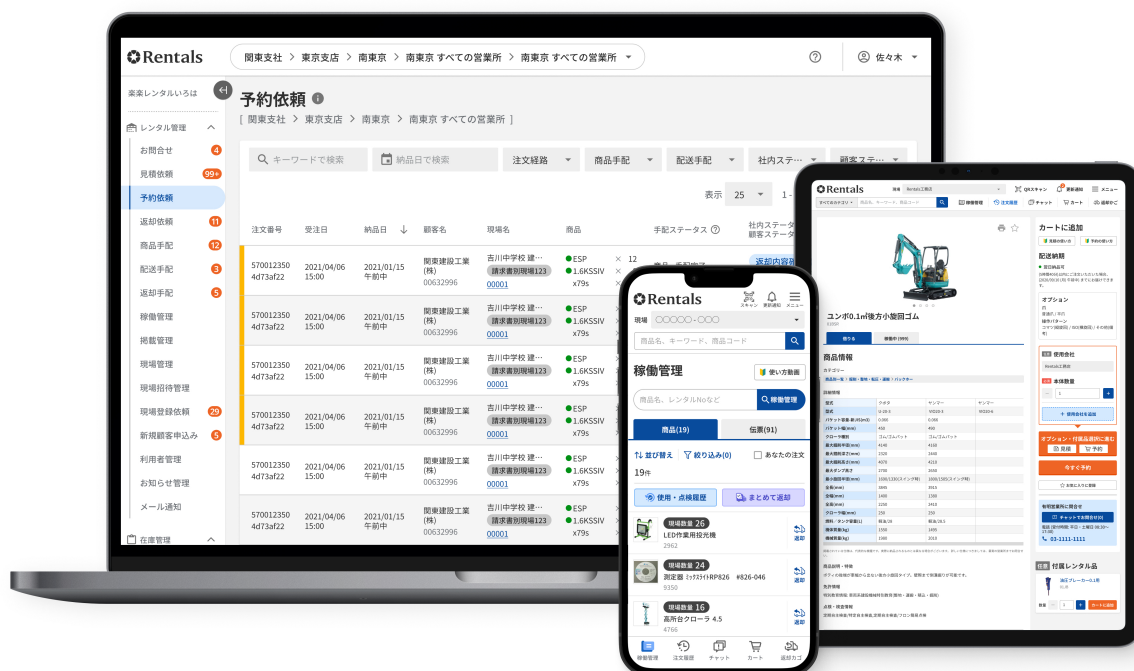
Rentals
関東支社 > 東京支店 > 南東京 > 南東京 すべての営業所 > 南東京 すべての営業所
佐々木

楽楽レンタルいろは
レンタル管理
お問合せ 4
見積依頼 99+
予約依頼
返却依頼 11
商品手配 12
配送手配 3
返却手配 5
稼働管理
掲載管理
現場管理
現場招待管理
現場登録依頼 29
新規顧客申込み 5
利用者管理
お知らせ管理
メール通知
在庫管理

予約依頼
[ 関東支社 > 東京支店 > 南東京 > 南東京 すべての営業所 ]

キーワードで検索
納品日で検索
注文経路
商品手配
配送手配
社内ステー
顧客ステー

表示 25 1 -

| 注文番号 | 受注日 | 納品日 | 顧客名 | 現場名 | 商品 | 手配ステータス | 社内ステータス 顧客ステータス |
|---|---|---|---|---|---|---|---|
| 570012350 4d73af22 | 2021/04/06 15:00 | 2021/01/15 午前中 | 関東建設工業(株) 00632996 | 吉川中学校 建... 請求書別現場123 00001 | ESP × 12 1.6KSSIV × x79s | | 返却内容 |
| 570012350 4d73af22 | 2021/04/06 15:00 | 2021/01/15 午前中 | 関東建設工業(株) 00632996 | 吉川中学校 建... 請求書別現場123 00001 | ESP 1.6KSSIV x79s | | |
| 570012350 4d73af22 | 2021/04/06 15:00 | 2021/01/15 午前中 | 関東建設工業(株) 00632996 | 吉川中学校 建... 請求書別現場123 00001 | ESP 1.6KSSIV x79s | | |
| 570012350 4d73af22 | 2021/04/06 15:00 | 2021/01/15 午前中 | 関東建設工業(株) 00632996 | 吉川中学校 建... 請求書別現場123 00001 | ESP 1.6KSSIV x79s | | |
| 570012350 4d73af22 | 2021/04/06 15:00 | 2021/01/15 午前中 | 関東建設工業(株) 00632996 | 吉川中学校 建... 請求書別現場123 00001 | ESP 1.6KSSIV x79s | | |
| 570012350 4d73af22 | 2021/04/06 15:00 | 2021/01/15 午前中 | 関東建設工業(株) 00632996 | 吉川中学校 建... 請求書別現場123 00001 | ESP 1.6KSSIV x79s | | |

Rentals
スキャン 更新通知 メニュー
現場 〇〇〇〇〇・〇〇〇
商品名、キーワード、商品コード
稼働管理
使い方動画
商品名、レンタルNoなど
稼働管理
商品(19) 伝票(91)
並び替え 絞り込み(0) あなたの注文
19件
使用・点検履歴 まとめて返却
現場数量 26 LED作業用投光機 2962 返却
現場数量 24 測定器 ミックスライトRP826 ¥826-046 9350 返却
現場数量 16 高所台クローラ 4.5 4766 返却
稼働管理 注文履歴 チャット カート 返却カゴ

Rentals
QRスキャン 更新通知 メニュー
すべてのカテゴリ
稼働管理 注文履歴 チャット カート 返却カゴ
ユンボ0.1㎥後方小旋回ゴム
商品情報
カートに追加
配送納期
オプション
使用会社
本体数量
使用会社を追加
オプション・付属品選択に進む
今すぐ予約
お気に入りに登録
専用窓口に問合せ
チャットでお問合せ
03-1111-1111
付属レンタル品
カートに追加